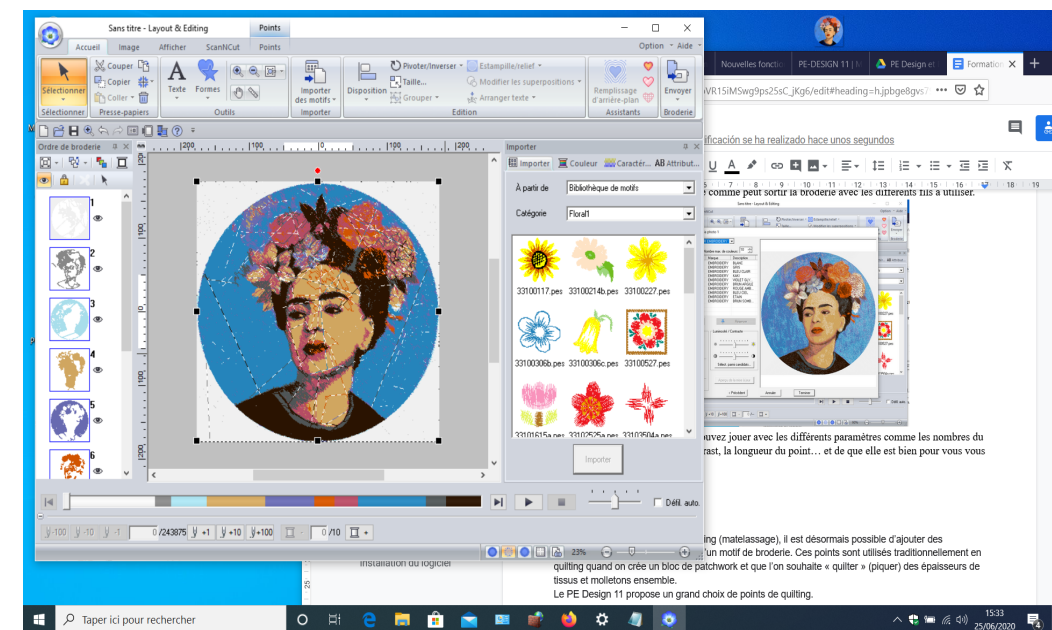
Sans titre - Layout & Editing
Points
Accueil Image Afficher ScanNCut Points
Option · Aide
Sélectionner
Couper
Copier
Coller
Texte
Formes
Importer des motifs
Disposition
Pivoter/Inverser
Taille...
Grouper
Estampille/relief
Modifier les superpositions
Arranger texte
Remplissage d'arrière-plan
Envoyer
Sélectionner Presse-papiers Outils Importer Edition Assistants Broderie
Ordre de broderie
Importer
Importer Couleur Caractér... Attribut...
À partir de Bibliothèque de motifs
Catégorie Floral1
33100117.pes 33100214b.pes 33100227.pes
33100306b.pes 33100306c.pes 33100527.pes
Importer
Délil. auto.
0 /243875 +1 +10 +100 0 /10
23%
Nouvelles fonctio PE-DESIGN 11 | PE Design et Formation
ificación se ha realizado hace unos segundos
comme peut sortir la broderie avec les différents fils à utiliser.
uvez jouer avec les différents paramètres comme les nombres du rast, la longueur du point… et de que elle est bien pour vous vous
ting (matelassage), il est désormais possible d'ajouter des 'un motif de broderie. Ces points sont utilisés traditionnellement en quilting quand on crée un bloc de patchwork et que l'on souhaite « quilter » (piquer) des épaisseurs de tissus et molletons ensemble.
Le PE Design 11 propose un grand choix de points de quilting.
Installation du logiciel
Taper ici pour rechercher
15:33
25/06/2020